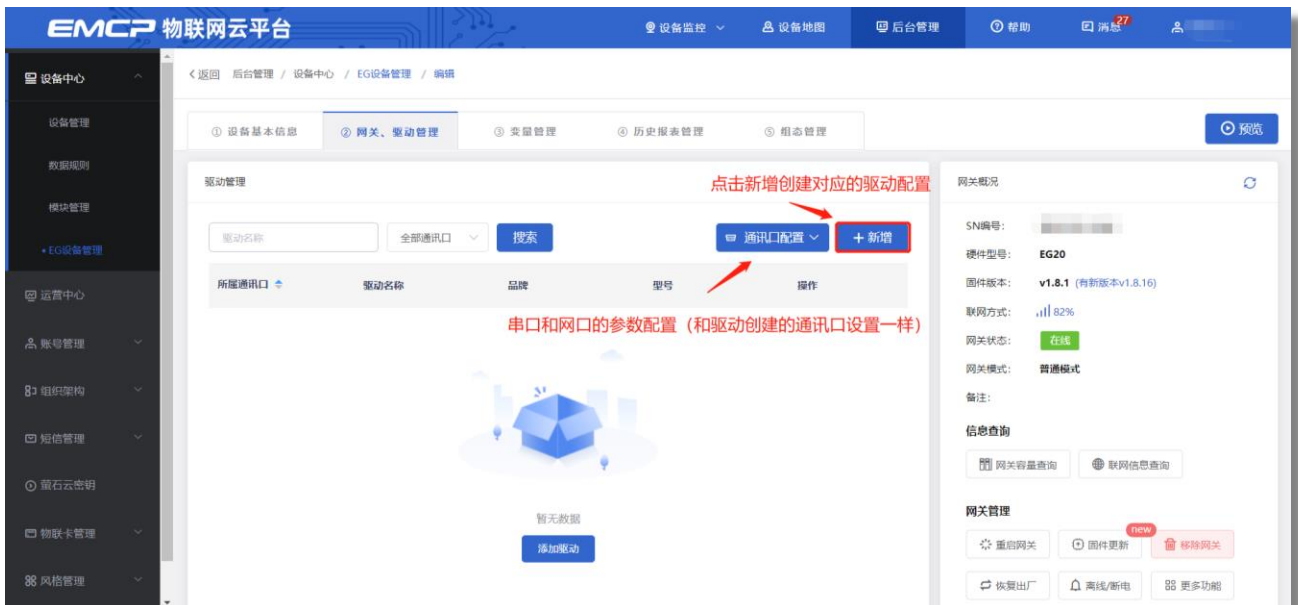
EMCP 物联网云平台

设备监控 设备地图 后台管理 帮助 消息 27

设备中心
设备管理
数据规则
模块管理
• EG设备管理
运营中心
账号管理
组织架构
短信管理
萤石云密钥
物联卡管理
风格管理

<返回 后台管理 / 设备中心 / EG设备管理 / 编辑

① 设备基本信息 ② 网关、驱动管理 ③ 变量管理 ④ 历史报表管理 ⑤ 组态管理

预览

驱动管理

点击新增创建对应的驱动配置

驱动名称 全部通讯口 搜索 通讯口配置 + 新增

| 所属通讯口 | 驱动名称 | 品牌 | 型号 | 操作 |
|---|---|---|---|---|

串口和网口的参数配置（和驱动创建的通讯口设置一样）

暂无数据
添加驱动

网关概况
SN编号: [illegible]
硬件型号: EG20
固件版本: v1.8.1 (有新版本v1.8.16)
联网方式: 82%
网关状态: 在线
网关模式: 普通模式
备注:

信息查询
网关容量查询 联网信息查询

网关管理
重启网关 固件更新 new 移除网关
恢复出厂 离线/断电 更多功能